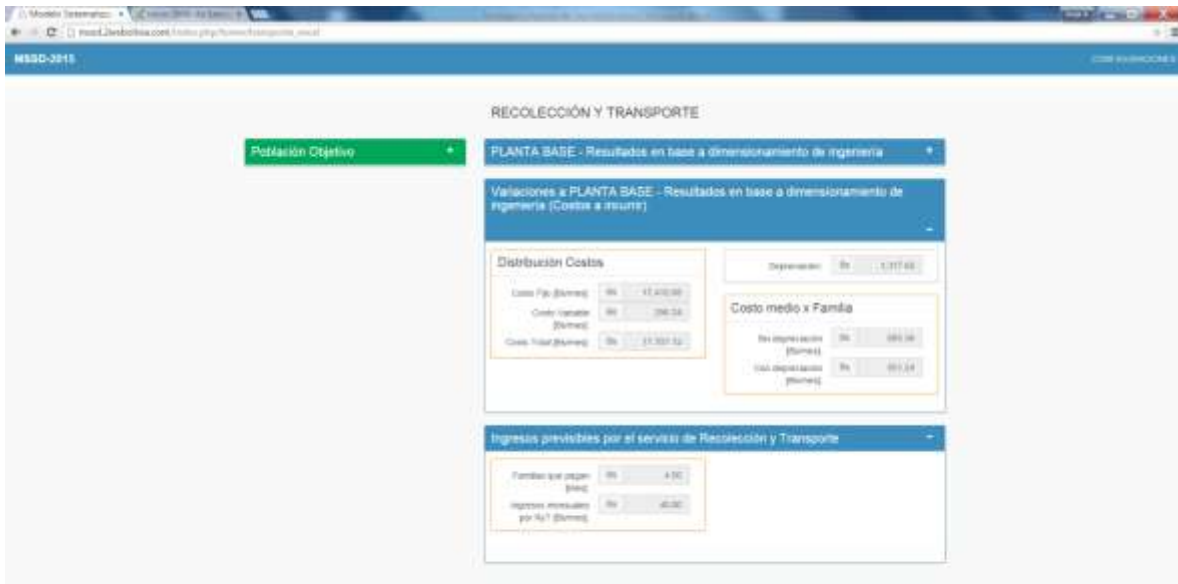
MSSD-2015

RECOLECCIÓN Y TRANSPORTE

Población Objetivo

PLANTA BASE - Resultados en base a dimensionamiento de ingeniería

Variaciones a PLANTA BASE - Resultados en base a dimensionamiento de ingeniería (Costos a incurrir)

Distribución Costos

Costo Fijo [Bs/mes] Bs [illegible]

Costo Variable [Bs/mes] Bs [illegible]

Costo Total [Bs/mes] Bs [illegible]

Depreciación Bs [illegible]

Costo medio x Familia

Sin depreciación [Bs/mes] Bs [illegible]

Con depreciación [Bs/mes] Bs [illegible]

Ingresos previsibles por el servicio de Recolección y Transporte

Familias que pagan [%] Bs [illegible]

Ingresos mensuales por RyT [Bs/mes] Bs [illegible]